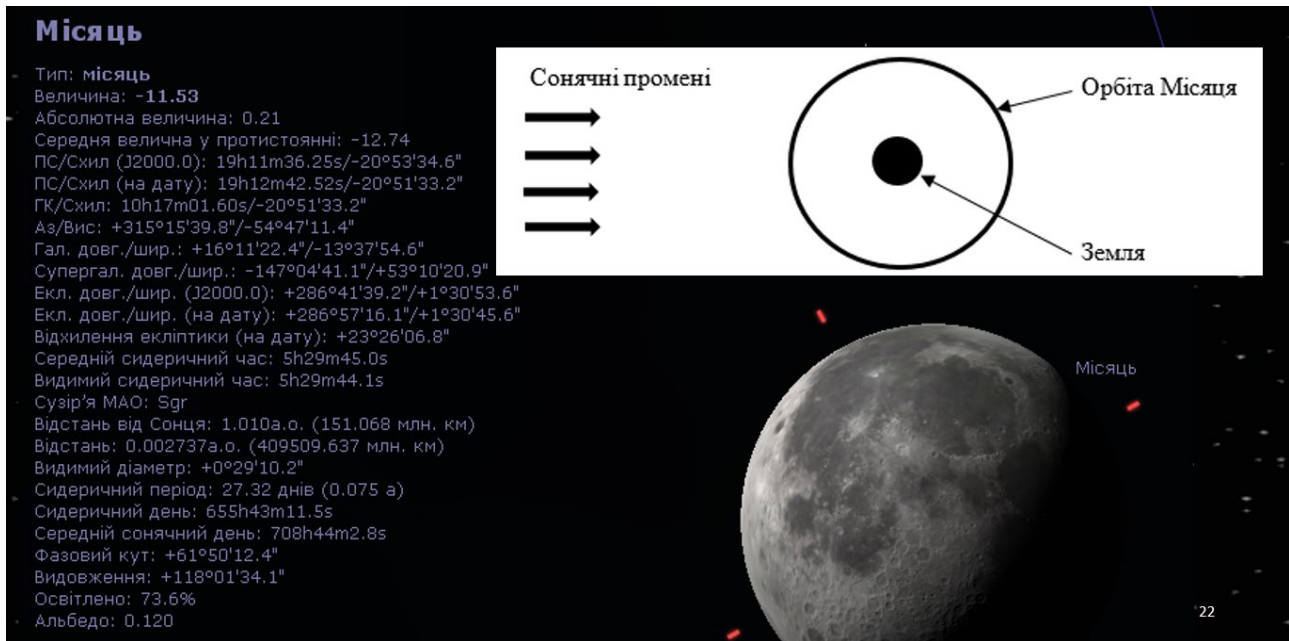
Місяць

Тип: місяць
Величина: -11.53
Абсолютна величина: 0.21
Середня величина у протистоянні: -12.74
ПС/Схил (J2000.0): 19h11m36.25s/-20°53'34.6"
ПС/Схил (на дату): 19h12m42.52s/-20°51'33.2"
ГК/Схил: 10h17m01.60s/-20°51'33.2"
Аз/Вис: +315°15'39.8"/-54°47'11.4"
Гал. довг./шир.: +16°11'22.4"/-13°37'54.6"
Супергал. довг./шир.: -147°04'41.1"/+53°10'20.9"
Екл. довг./шир. (J2000.0): +286°41'39.2"/+1°30'53.6"
Екл. довг./шир. (на дату): +286°57'16.1"/+1°30'45.6"
Відхилення екліптики (на дату): +23°26'06.8"
Середній сидеричний час: 5h29m45.0s
Видимий сидеричний час: 5h29m44.1s
Сузір'я МАО: Sgr
Відстань від Сонця: 1.010а.о. (151.068 млн. км)
Відстань: 0.002737а.о. (409509.637 млн. км)
Видимий діаметр: +0°29'10.2"
Сидеричний період: 27.32 днів (0.075 а)
Сидеричний день: 655h43m11.5s
Середній сонячний день: 708h44m2.8s
Фазовий кут: +61°50'12.4"
Видовження: +118°01'34.1"
Освітлено: 73.6%
Альбедо: 0.120

Сонячні промені

Орбіта Місяця

Земля

Місяць

22